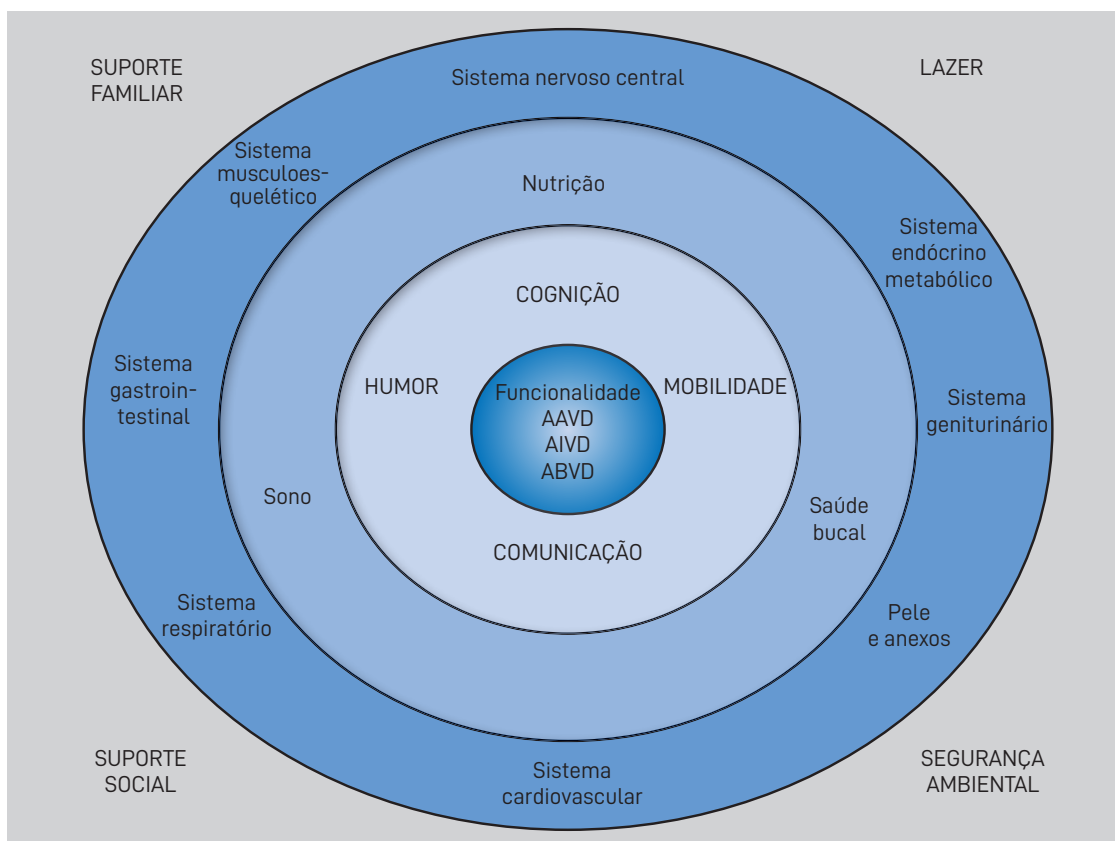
SUPORTE FAMILIAR

Sistema nervoso central

LAZER

Sistema musculoesquelético

Nutrição

Sistema endócrino metabólico

COGNIÇÃO

Sistema gastrointestinal

HUMOR

Funcionalidade
AAVD
AIVD
ABVD

MOBILIDADE

Sistema geniturinário

Sono

Saúde bucal

COMUNICAÇÃO

Sistema respiratório

Pele e anexos

SUPORTE SOCIAL

Sistema cardiovascular

SEGURANÇA AMBIENTAL